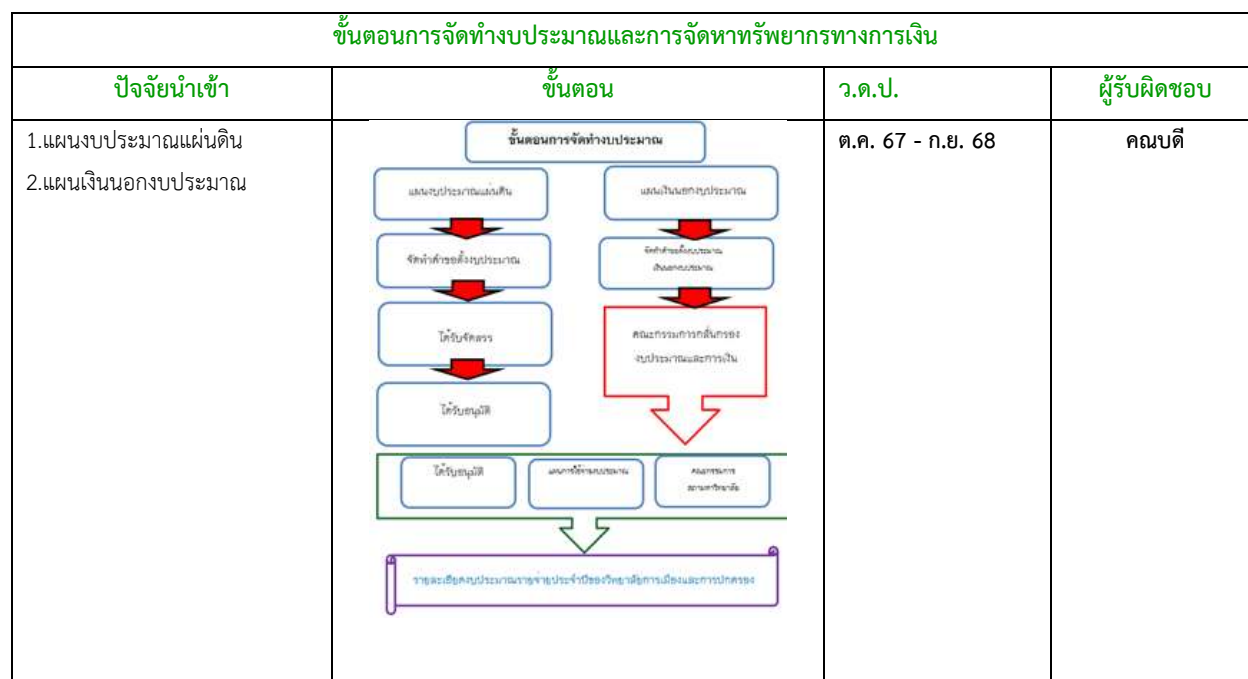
| ขั้นตอนการจัดทำงบประมาณและการจัดหาทรัพยากรทางการเงิน | | | |
|---|---|---|---|
| ปัจจัยนำเข้า | ขั้นตอน | ว.ด.ป. | ผู้รับผิดชอบ |
| 1.แผนงบประมาณแผ่นดิน<br>2.แผนเงินนอกงบประมาณ | ขั้นตอนการจัดทำงบประมาณ<br>แผนงบประมาณแผ่นดิน<br>จัดทำคำขอตั้งงบประมาณ<br>ได้รับจัดสรร<br>ได้รับอนุมัติ<br>แผนเงินนอกงบประมาณ<br>จัดทำคำขอตั้งงบประมาณ เงินนอกงบประมาณ<br>คณะกรรมการกลั่นกรองงบประมาณและการเงิน<br>ได้รับอนุมัติ<br>แผนการใช้จ่ายงบประมาณ<br>คณะกรรมการ สถานศึกษาวิทยาลัย<br>รายละเอียดงบประมาณรายจ่ายประจำปีของวิทยาลัยการเมืองและการปกครอง | ต.ค. 67 - ก.ย. 68 | คณบดี |